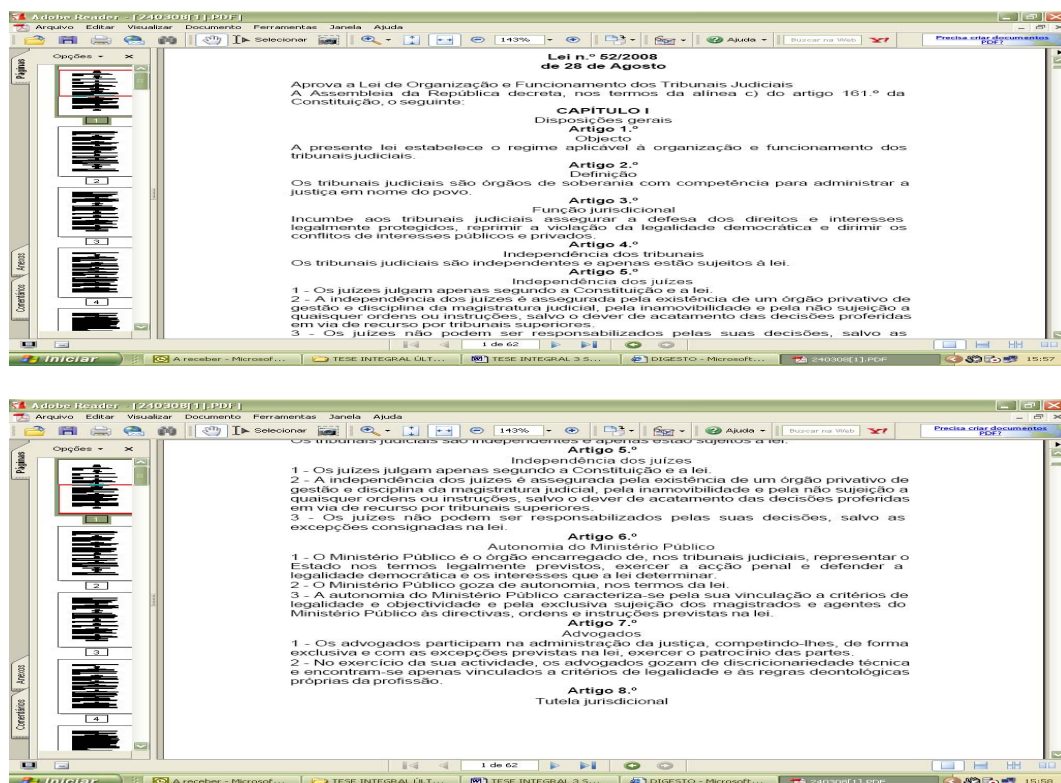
Adobe Reader - [240308[1].PDF]
Arquivo Editar Visualizar Documento Ferramentas Janela Ajuda
Selecionar 143% Ajuda Buscar na Web Precisa criar documentos PDF?
Páginas Opções
1 2 3 4
Anexos Comentários

Lei n.º 52/2008
de 28 de Agosto

Aprova a Lei de Organização e Funcionamento dos Tribunais Judiciais
A Assembleia da República decreta, nos termos da alínea c) do artigo 161.º da Constituição, o seguinte:

CAPÍTULO I
Disposições gerais
Artigo 1.º
Objecto
A presente lei estabelece o regime aplicável à organização e funcionamento dos tribunais judiciais.

Artigo 2.º
Definição
Os tribunais judiciais são órgãos de soberania com competência para administrar a justiça em nome do povo.

Artigo 3.º
Função jurisdicional
Incumbe aos tribunais judiciais assegurar a defesa dos direitos e interesses legalmente protegidos, reprimir a violação da legalidade democrática e dirimir os conflitos de interesses públicos e privados.
Artigo 4.º
Independência dos tribunais
Os tribunais judiciais são independentes e apenas estão sujeitos à lei.
Artigo 5.º
Independência dos juízes
1 - Os juízes julgam apenas segundo a Constituição e a lei.
2 - A independência dos juízes é assegurada pela existência de um órgão privativo de gestão e disciplina da magistratura judicial, pela inamovibilidade e pela não sujeição a quaisquer ordens ou instruções, salvo o dever de acatamento das decisões proferidas em via de recurso por tribunais superiores.
3 - Os juízes não podem ser responsabilizados pelas suas decisões, salvo as

1 de 62
Iniciar A receber - Microsof... TESE INTEGRAL ÚLT... TESE INTEGRAL 3 S... DIGESTO - Microsoft... 240308[1].PDF 15:57

Adobe Reader - [240308[1].PDF]
Arquivo Editar Visualizar Documento Ferramentas Janela Ajuda
Selecionar 143% Ajuda Buscar na Web Precisa criar documentos PDF?
Páginas Opções
1 2 3 4
Anexos Comentários

Os tribunais judiciais são independentes e apenas estão sujeitos à lei.
Artigo 5.º
Independência dos juízes
1 - Os juízes julgam apenas segundo a Constituição e a lei.
2 - A independência dos juízes é assegurada pela existência de um órgão privativo de gestão e disciplina da magistratura judicial, pela inamovibilidade e pela não sujeição a quaisquer ordens ou instruções, salvo o dever de acatamento das decisões proferidas em via de recurso por tribunais superiores.
3 - Os juízes não podem ser responsabilizados pelas suas decisões, salvo as excepções consignadas na lei.

Artigo 6.º
Autonomia do Ministério Público
1 - O Ministério Público é o órgão encarregado de, nos tribunais judiciais, representar o Estado nos termos legalmente previstos, exercer a acção penal e defender a legalidade democrática e os interesses que a lei determinar.
2 - O Ministério Público goza de autonomia, nos termos da lei.
3 - A autonomia do Ministério Público caracteriza-se pela sua vinculação a critérios de legalidade e objectividade e pela exclusiva sujeição dos magistrados e agentes do Ministério Público às directivas, ordens e instruções previstas na lei.
Artigo 7.º
Advogados
1 - Os advogados participam na administração da justiça, competindo-lhes, de forma exclusiva e com as excepções previstas na lei, exercer o patrocínio das partes.
2 - No exercício da sua actividade, os advogados gozam de discricionariedade técnica e encontram-se apenas vinculados a critérios de legalidade e às regras deontológicas próprias da profissão.

Artigo 8.º
Tutela jurisdicional

1 de 62
Iniciar A receber - Microsof... TESE INTEGRAL ÚLT... TESE INTEGRAL 3 S... DIGESTO - Microsoft... 240308[1].PDF 15:58